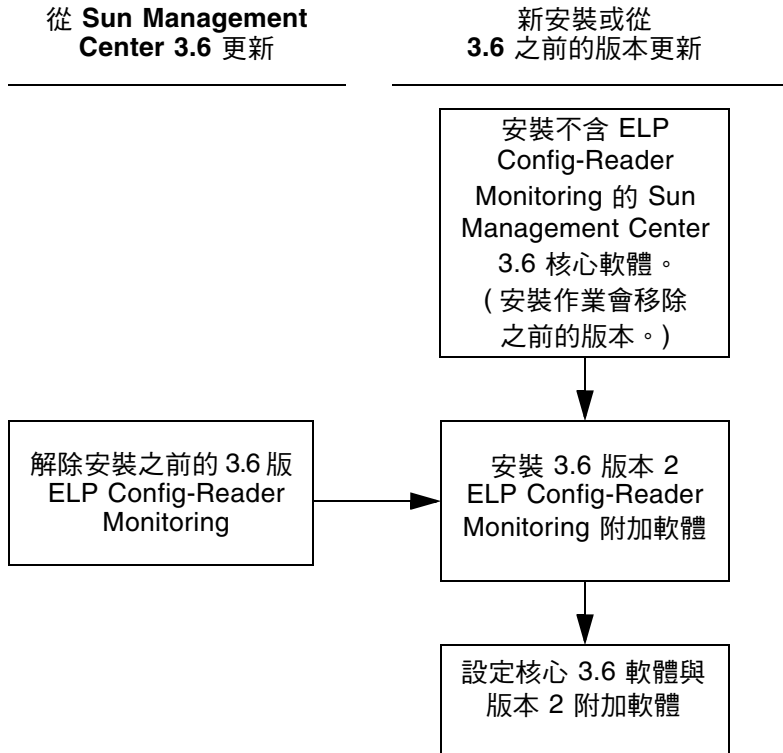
從 Sun Management Center 3.6 更新

新安裝或從 3.6 之前的版本更新

安裝不含 ELP Config-Reader Monitoring 的 Sun Management Center 3.6 核心軟體。(安裝作業會移除之前的版本。)

解除安裝之前的 3.6 版 ELP Config-Reader Monitoring

安裝 3.6 版本 2 ELP Config-Reader Monitoring 附加軟體

設定核心 3.6 軟體與版本 2 附加軟體